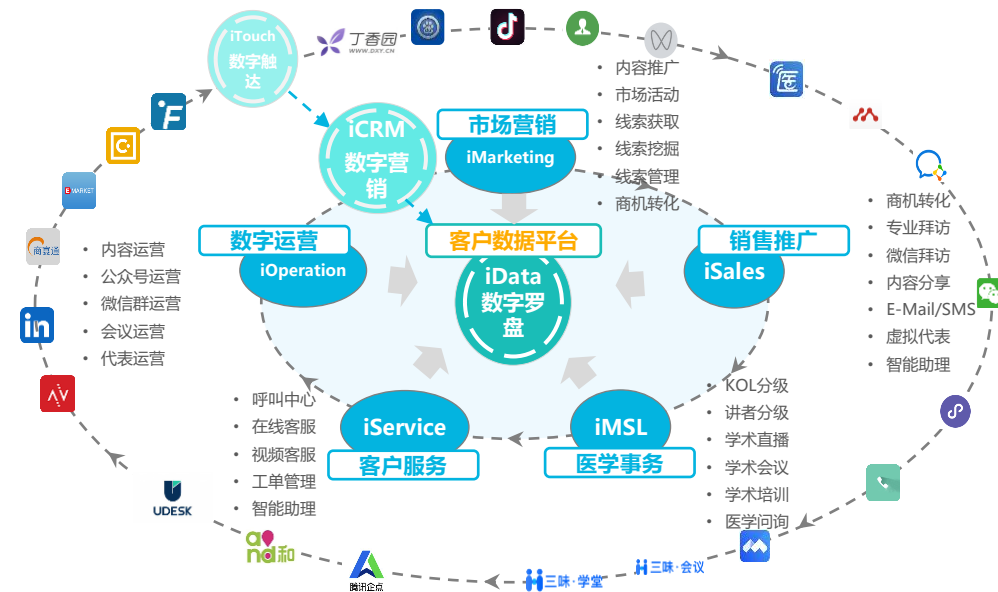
iTouch
数字触达

丁香园
WWW.DXY.CN

内容推广
市场活动
线索获取
线索挖掘
线索管理
商机转化

iCRM
数字营销

市场营销
iMarketing

商机转化
专业拜访
微信拜访
内容分享
E-Mail/SMS
虚拟代表
智能助理

数字运营
iOperation

客户数据平台

iData
数字罗盘

销售推广
iSales

内容运营
公众号运营
微信群运营
会议运营
代表运营

E-MARKET

商霖通

KOL分级
讲者分级
学术直播
学术会议
学术培训
医学问询

呼叫中心
在线客服
视频客服
工单管理
智能助理

iService
客户服务

iMSL
医学事务

UDESK

ai
nd和

腾讯企点

三昧·学堂

三昧·会议